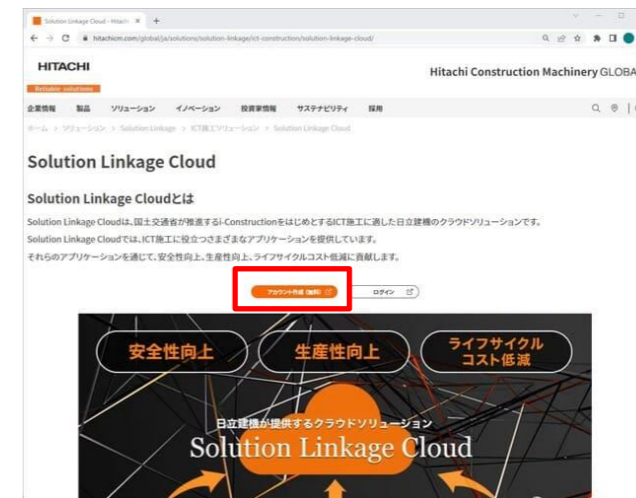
Solution Linkage Cloud - Hitachi ×  +

hitachicm.com/global/ja/solutions/solution-linkage/ict-construction/solution-linkage-cloud/

HITACHI
Reliable solutions

Hitachi Construction Machinery GLOBA

企業情報　製品　ソリューション　イノベーション　投資家情報　サステナビリティ　採用

ホーム > ソリューション > Solution Linkage > ICT施工ソリューション > Solution Linkage Cloud

Solution Linkage Cloud

Solution Linkage Cloudとは

Solution Linkage Cloudは、国土交通省が推進するi-Constructionをはじめとする ICT施工に適した日立建機のクラウドソリューションです。
Solution Linkage Cloudでは、ICT施工に役立つさまざまなアプリケーションを提供しています。
それらのアプリケーションを通じて、安全性向上、生産性向上、ライフサイクルコスト低減に貢献します。

アカウント作成 (無料)　ログイン

安全性向上　生産性向上　ライフサイクルコスト低減

日立建機が提供するクラウドソリューション
Solution Linkage Cloud